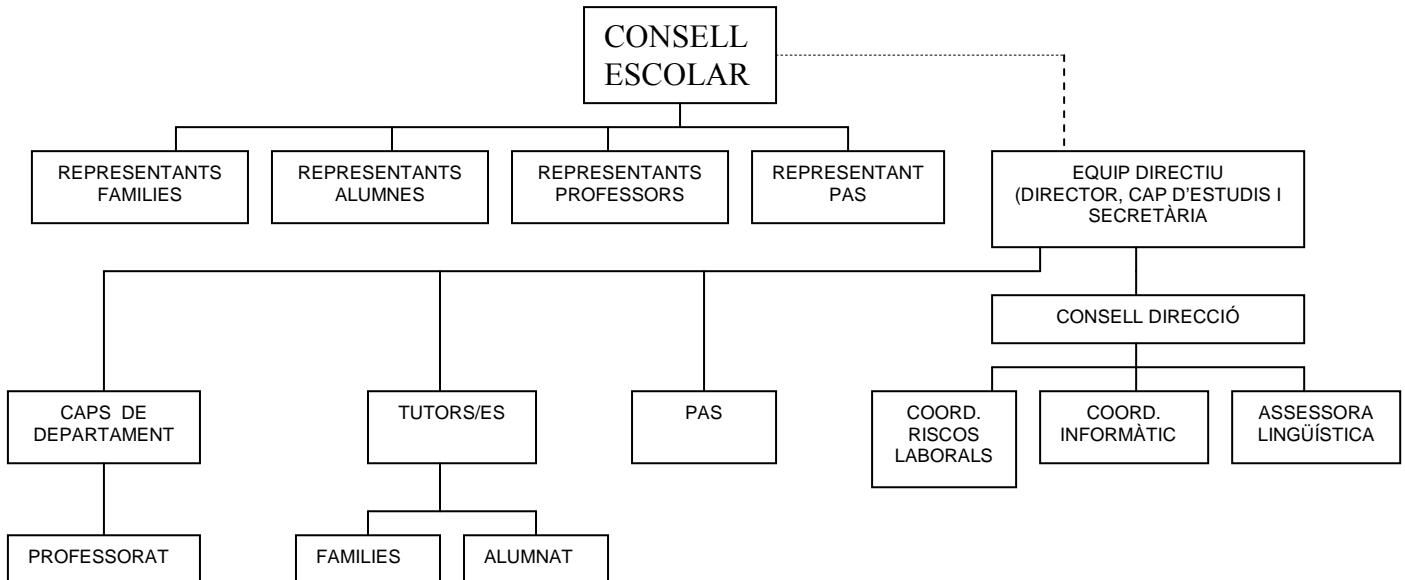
CONSELL ESCOLAR

REPRESENTANTS FAMILIES

REPRESENTANTS ALUMNES

REPRESENTANTS PROFESSORS

REPRESENTANT PAS

EQUIP DIRECTIU (DIRECTOR, CAP D'ESTUDIS I SECRETÀRIA

CONSELL DIRECCIÓ

CAPS DE DEPARTAMENT

TUTORS/ES

PAS

COORD. RISCOS LABORALS

COORD. INFORMÀTIC

ASSESSORA LINGÜÍSTICA

PROFESSORAT

FAMILIES

ALUMNAT